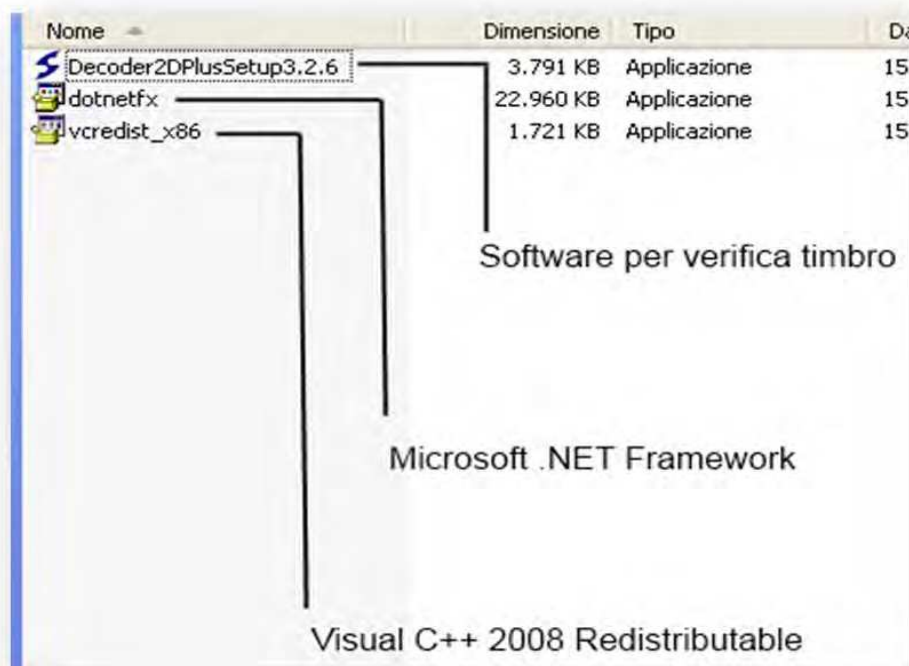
| Nome | Dimensione | Tipo | Da |
|---|---|---|---|
| Decoder2DPlusSetup3.2.6 | 3.791 KB | Applicazione | 15 |
| dotnetfx | 22.960 KB | Applicazione | 15 |
| vcredist_x86 | 1.721 KB | Applicazione | 15 |

Software per verifica timbro

Microsoft .NET Framework

Visual C++ 2008 Redistributable